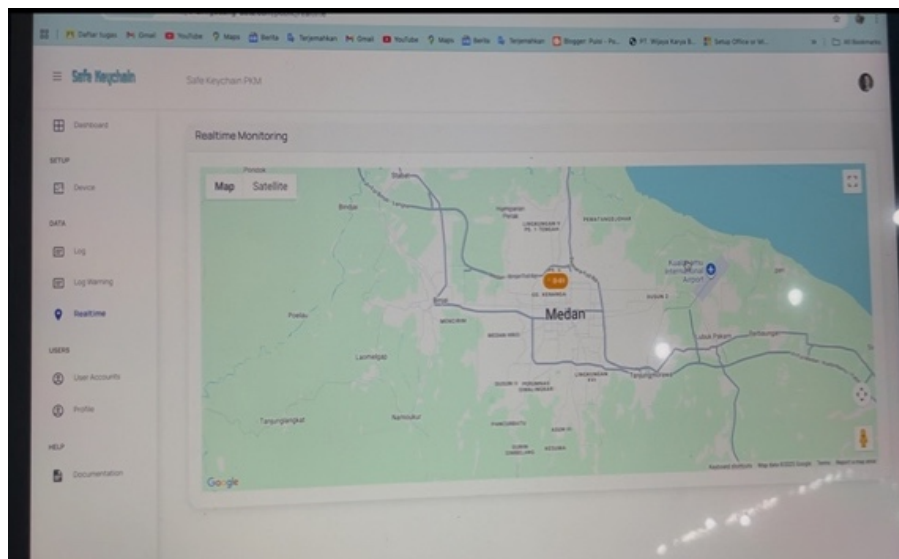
Daftar tugas Gmail YouTube Maps Berita Terjemahkan Gmail YouTube Maps Berita Terjemahkan Blogger: Pulsa - Po... PT. Wijaya Karya B... Setup Office or M... All Bookmarks

≡ Safe Keychain

Safe Keychain PKM

Dashboard

SETUP

Device

DATA

Log

Log Warning

Realtime

USERS

User Accounts

Profile

HELP

Documentation

Realtime Monitoring

Map Satellite

Medan

Binjai

Pantai

Lausimalpat

Tanjunglangkat

Namorambe

Kualanamu International Airport

Lubuk Pakam

Tanjung Morawa

Google

Keyboard shortcuts Map data ©2025 Google Terms Report a map error